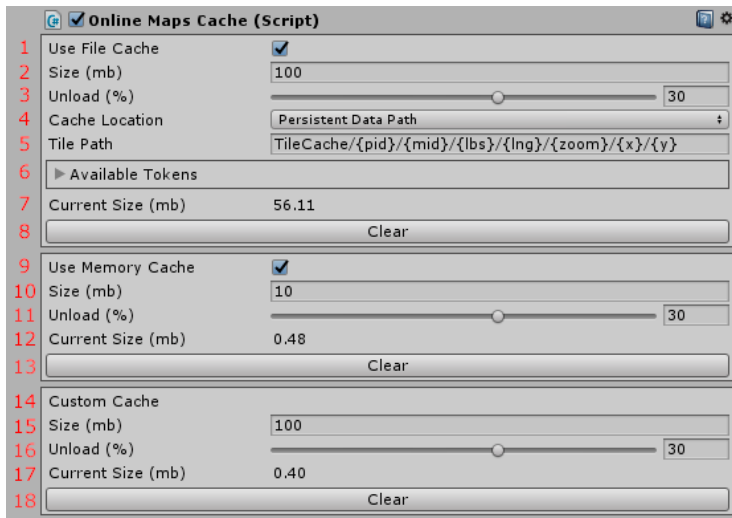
Online Maps Cache (Script)

1 Use File Cache
2 Size (mb) 100
3 Unload (%) 30
4 Cache Location Persistent Data Path
5 Tile Path TileCache/{pid}/{mid}/{lbs}/{lng}/{zoom}/{x}/{y}
6 Available Tokens
7 Current Size (mb) 56.11
8 Clear
9 Use Memory Cache
10 Size (mb) 10
11 Unload (%) 30
12 Current Size (mb) 0.48
13 Clear
14 Custom Cache
15 Size (mb) 100
16 Unload (%) 30
17 Current Size (mb) 0.40
18 Clear